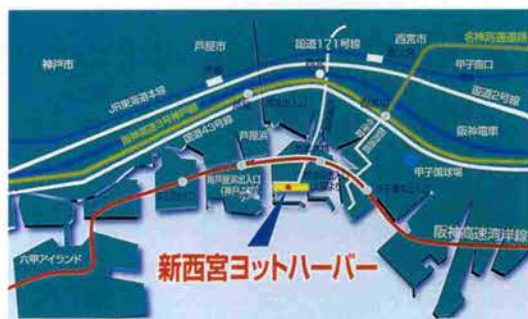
芦屋市

国道171号線

西宮市

名神高速道路

神戸市

甲子園口

JR東海道本線

国道2号線

阪神高速3号神戸線

阪神電車

国道43号線

芦屋浜

甲子園球場

南芦屋浜出入口

六甲アイランド

阪神高速湾岸線

新西宮ヨットハーバー